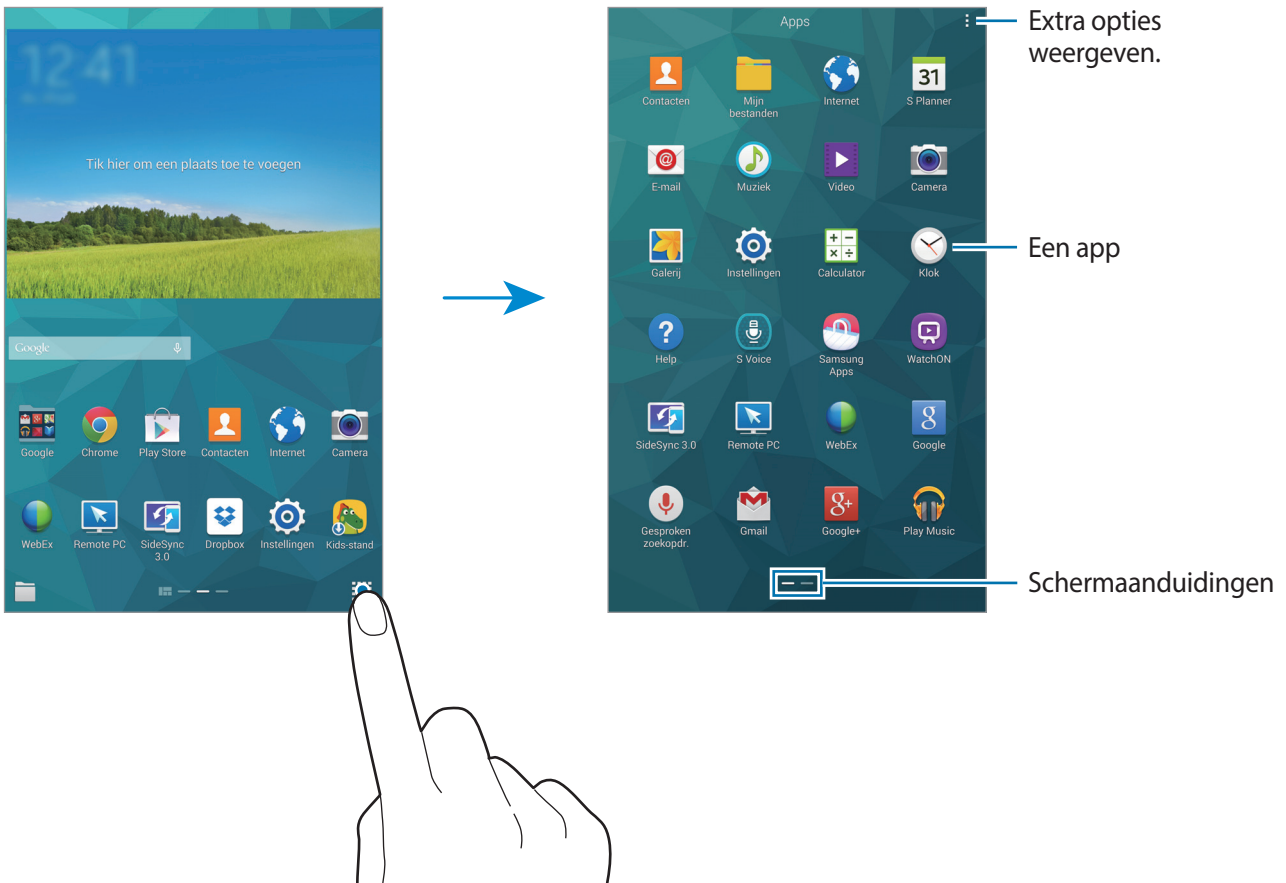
12:41

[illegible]

Tik hier om een plaats toe te voegen

Google

Google
Chrome
Play Store
Contacten
Internet
Camera

WebEx
Remote PC
SideSync 3.0
Dropbox
Instellingen
Kids-stand

Apps

Contacten
Mijn bestanden
Internet
31
S Planner

E-mail
Muziek
Video
Camera

Galerij
Instellingen
Calculator
Klok

Help
S Voice
Samsung Apps
WatchON

SideSync 3.0
Remote PC
WebEx
Google

Gesproken zoekopdr.
Gmail
Google+
Play Music

Extra opties weergeven.

Een app

Schermaanduidingen